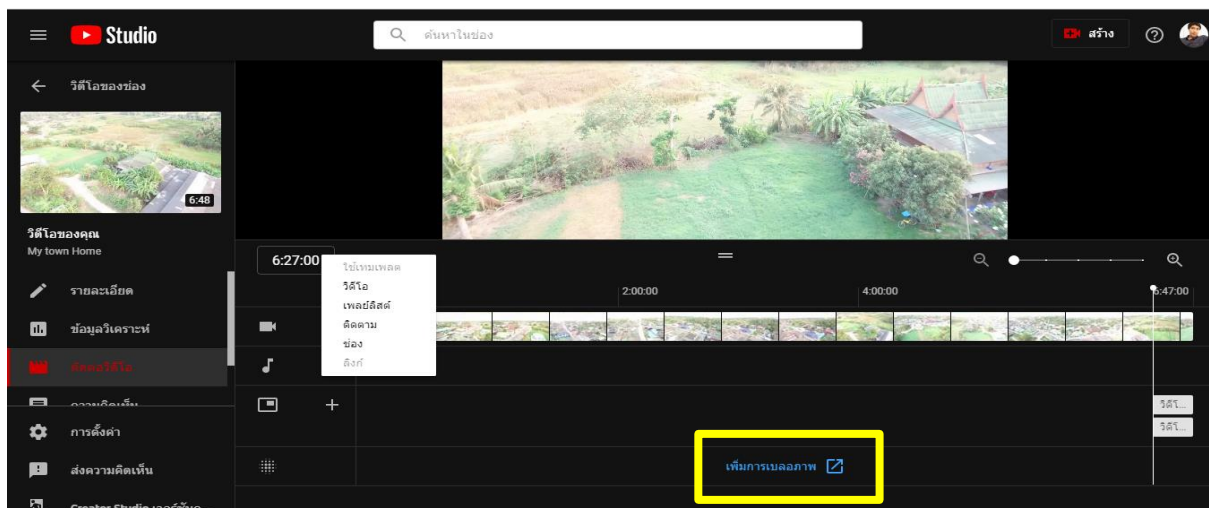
Studio

ค้นหาในช่อง

สร้าง

วิดีโอของช่อง

6:48

วิดีโอของคุณ
My town Home

รายละเอียด

ข้อมูลวิเคราะห์

ตัดต่อวิดีโอ

ความคิดเห็น

การตั้งค่า

ส่งความคิดเห็น

Creator Studio เวอร์ชัน

6:27:00

ใช้เทมเพลต
วิดีโอ
เพลย์ลิสต์
ติดตาม
ช่อง
ลิงก์

2:00:00
4:00:00
6:47:00

+

วิดี...
วิดี...

เพิ่มการเบลอภาพ